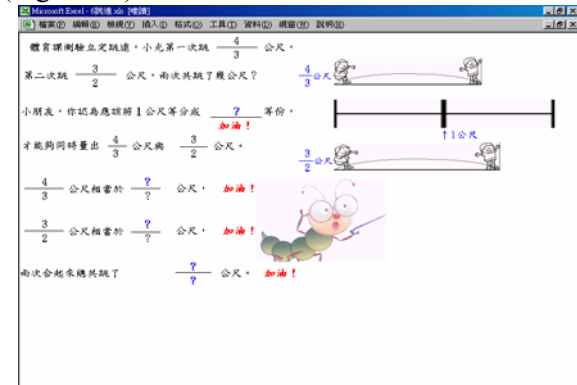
Microsoft Excel - 6異分.xls [唯讀]

檔案(F) 編輯(E) 檢視(V) 插入(I) 格式(O) 工具(T) 資料(D) 視窗(W) 說明(H)

體育課測驗立定跳遠，小光第一次跳 $\frac{4}{3}$ 公尺，第二次跳 $\frac{3}{2}$ 公尺，兩次共跳了幾公尺？

$\frac{4}{3}$公尺

小朋友，你認為應該將1公尺等分成 ? 等份，
加油！
才能夠同時量出 $\frac{4}{3}$ 公尺與 $\frac{3}{2}$ 公尺。

↑1公尺

$\frac{3}{2}$公尺

$\frac{4}{3}$ 公尺相當於 $\frac{?}{?}$ 公尺， 加油！

$\frac{3}{2}$ 公尺相當於 $\frac{?}{?}$ 公尺， 加油！

兩次合起來總共跳了 $\frac{?}{?}$ 公尺。 加油！